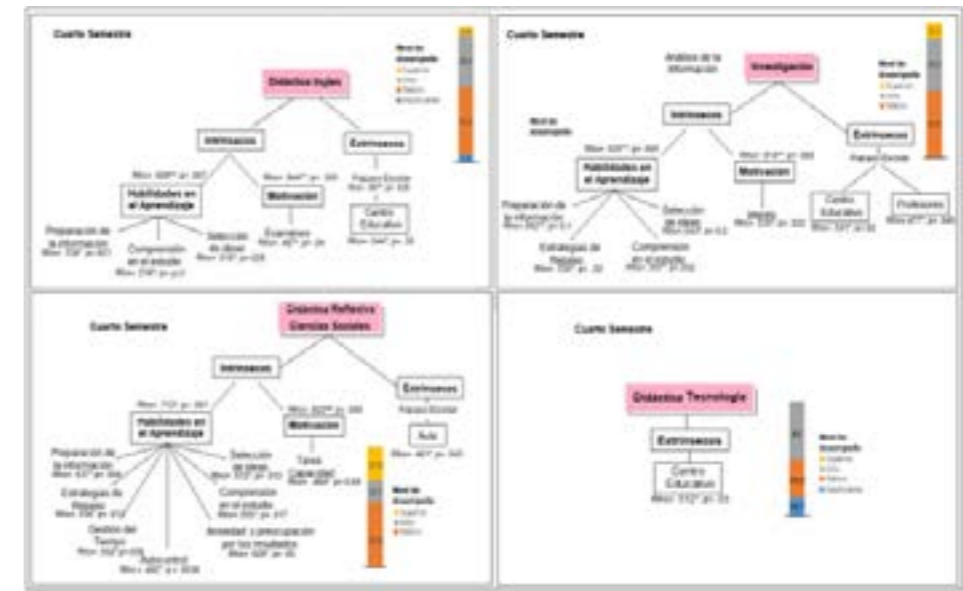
Cuarto Semestre

Didáctica Inglés

Nivel de desempeño

Intrínsecos

Extrínsecos

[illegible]

Habilidades en el Aprendizaje

Motivación

Pasaje Escolar

Centro Educativo

Preparación de la información

Comprensión en el estudio

Selección de ideas

Exámenes

Cuarto Semestre

Análisis de la información

Investigación

Nivel de desempeño

Nivel de desempeño

Intrínsecos

Extrínsecos

Habilidades en el Aprendizaje

Motivación

Pasaje Escolar

Preparación de la información

Selección de ideas

Interés

Centro Educativo

Profesores

Estrategias de Repaso

Comprensión en el estudio

Cuarto Semestre

Didáctica Reflexiva Ciencias Sociales

Intrínsecos

Extrínsecos

Habilidades en el Aprendizaje

Motivación

Pasaje Escolar

Aula

Preparación de la información

Selección de ideas

Tarea Capacidad

Estrategias de Repaso

Comprensión en el estudio

Nivel de desempeño

Gestión del Tiempo

Ansiedad y preocupación por los resultados

Autocontrol

Cuarto Semestre

Didáctica Tecnología

Extrínsecos

Centro Educativo

Nivel de desempeño